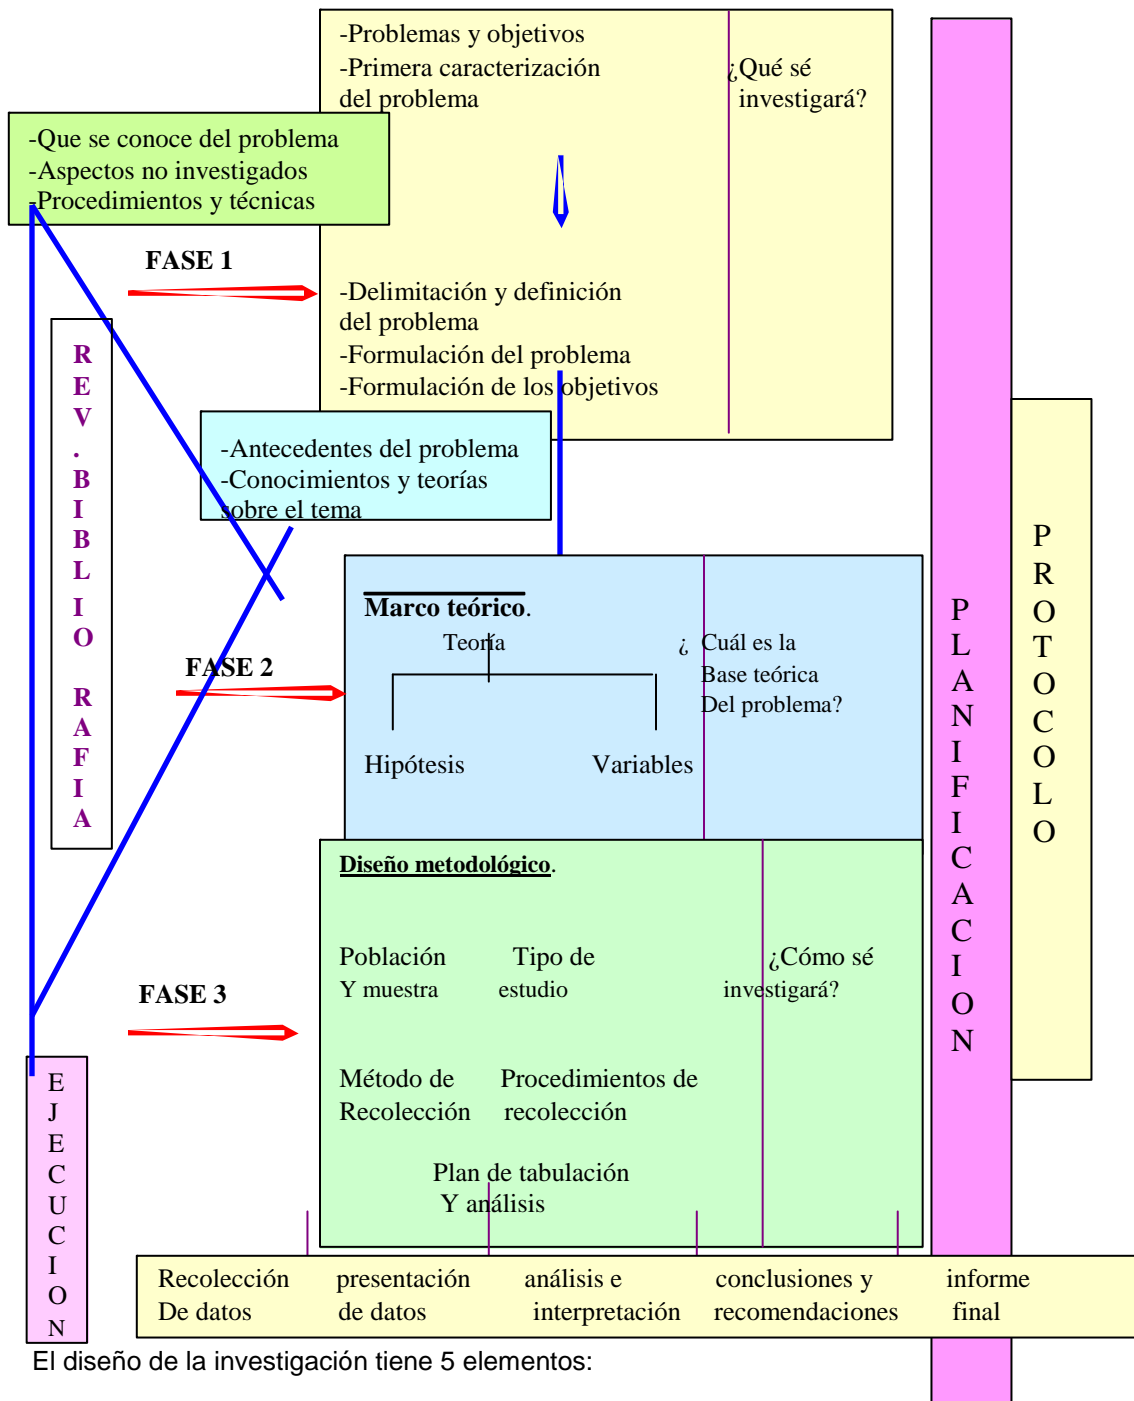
-Problemas y objetivos
-Primera caracterización del problema

¿Qué sé investigará?

-Que se conoce del problema
-Aspectos no investigados
-Procedimientos y técnicas

FASE 1

-Delimitación y definición del problema
-Formulación del problema
-Formulación de los objetivos

R E V . B I B L I O R A F I A

-Antecedentes del problema
-Conocimientos y teorías sobre el tema

Marco teórico.

Teoría

¿ Cuál es la Base teórica Del problema?

FASE 2

Hipótesis

Variables

P L A N I F I C A C I O N

P R O T O C O L O

Diseño metodológico.

Población Y muestra

Tipo de estudio

¿Cómo sé investigará?

FASE 3

Método de Recolección

Procedimientos de recolección

Plan de tabulación Y análisis

E J E C U C I O N

| Recolección De datos | presentación de datos | análisis e interpretación | conclusiones y recomendaciones | informe final |
|---|---|---|---|---|

El diseño de la investigación tiene 5 elementos: